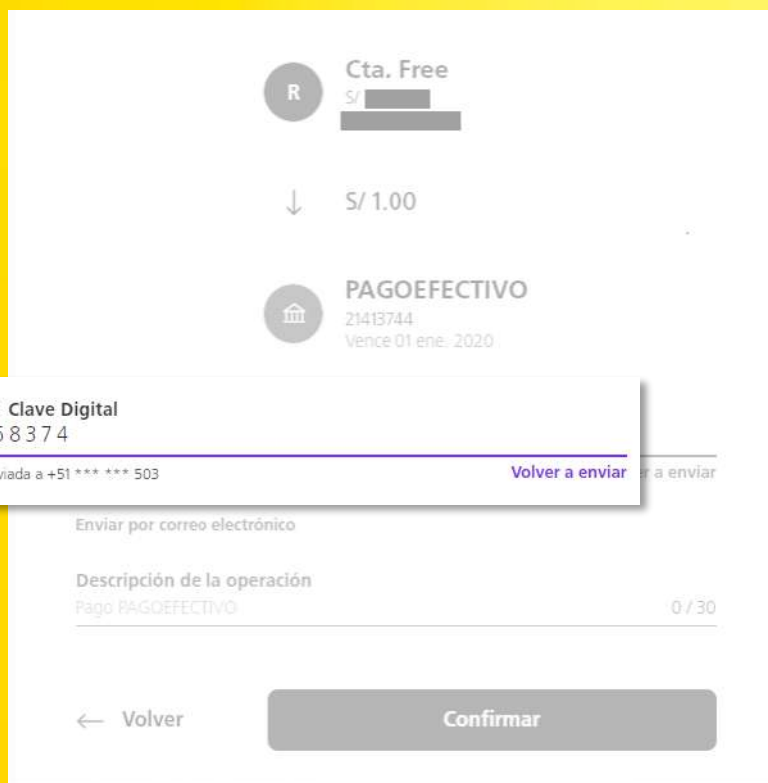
R

Cta. Free

S/

↓ S/ 1.00

PAGOEFECTIVO

21413744

Vence 01 ene. 2020

Clave Digital

5 8 3 7 4

viada a +51 *** *** 503

Volver a enviar

r a enviar

Enviar por correo electrónico

Descripción de la operación

Pago PAGOEFECTIVO

0 / 30

← Volver

Confirmar